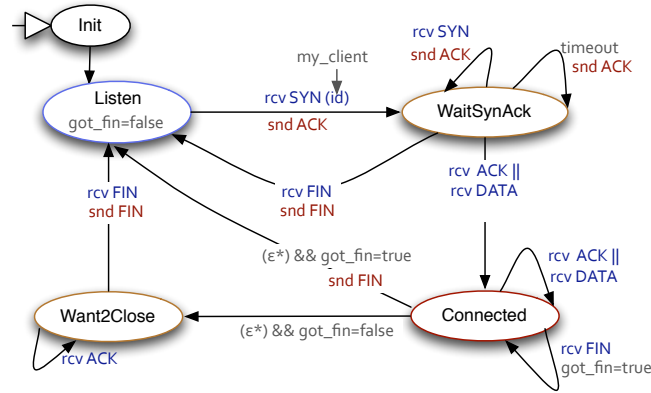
Init

Listen
got_fin=false

my_client

rcv SYN (id)
snd ACK

rcv SYN
snd ACK

timeout
snd ACK

WaitSynAck

rcv ACK ||
rcv DATA

rcv FIN
snd FIN

rcv FIN
snd FIN

(ε*) && got_fin=true
snd FIN

rcv ACK ||
rcv DATA

Want2Close

(ε*) && got_fin=false

Connected

rcv ACK

rcv FIN
got_fin=true